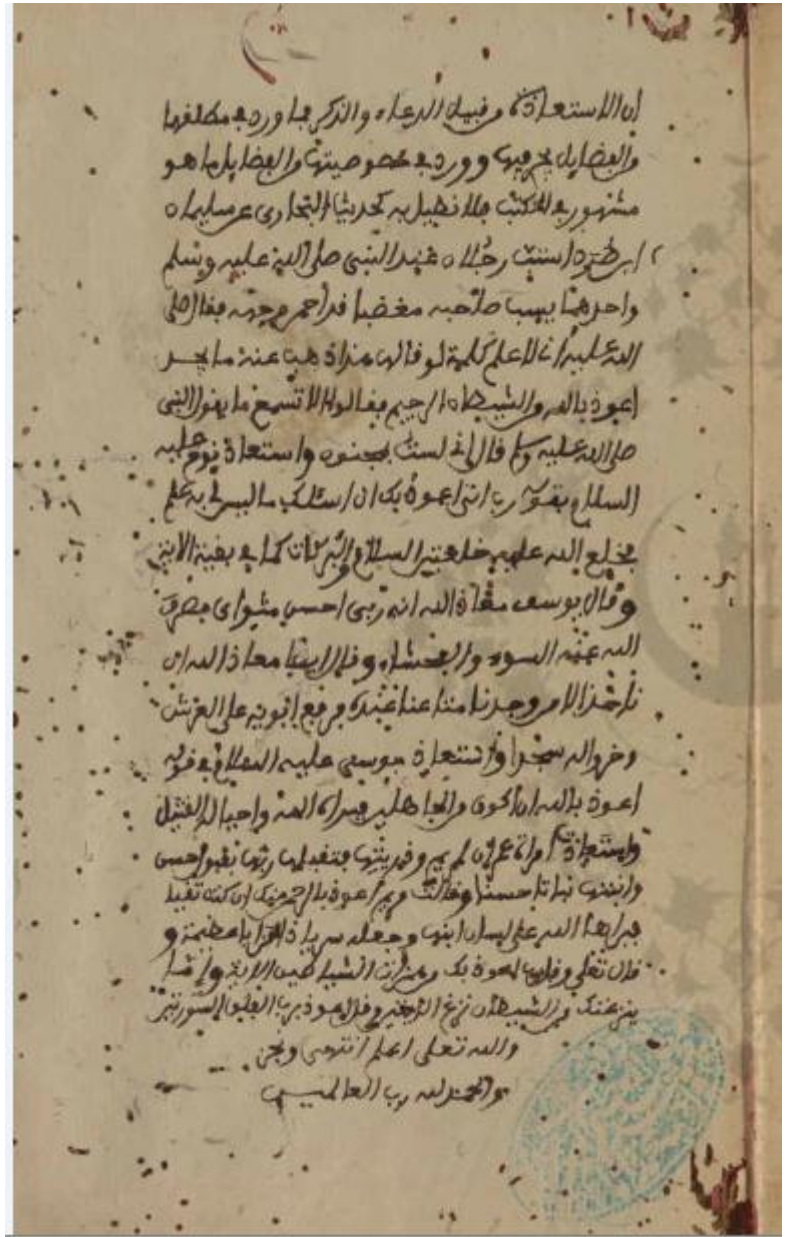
إن الاستعاذة من قبيل الدعاء والذكر بما ورد في مطلقها والفضائل جميعه وورد في خصوصيته والفضائل ما هو مشهور في الكتب فلا نطيل به كحديث البخاري عن سليمان ابن صرد استب رجلان عند النبي صلى الله عليه وسلم واحدهما يسب صاحبه مغضبا قد احمر وجهه فقال صلى الله عليه إني لأعلم كلمة لو قالها لذهب عنه ما يجد أعوذ بالله من الشيطان الرجيم فقالوا للرجل ألا تسمع ما يقول النبي صلى الله عليه وسلم قال إني لست بمجنون واستعاذة نوح عليه السلام بقوله رب إني أعوذ بك أن أسألك ما ليس لي به علم فخلع الله عليه خلعتي السلام والبركات كما في بقية الآية وقال يوسف معاذ الله إنه ربي أحسن مثواي فصرف الله عنه السوء والفحشاء وقال أيضا معاذ الله أن نأخذ إلا من وجدنا متاعنا عنده فرفع أبويه على العرش وخروا له سجدا واستعاذة موسى عليه السلام بقوله أعوذ بالله أن أكون من الجاهلين فبرأه الله وأحيا القتيل واستعاذة امرأة عمران لمريم وذريتها فتقبلها ربها بقبول حسن وأنبتها نباتا حسنا وقالت وإني أعيذها بك وذريتها من الشيطان الرجيم فكانت تحفظ جبريل السر على لسان ابنه وجعله سريا ذا القوة باطنه وقال تعالى وقل رب أعوذ بك من همزات الشياطين الآية وإما ينزغنك من الشيطان نزغ الآية وقل أعوذ برب الفلق السورتين والله تعالى أعلم انتهى وهو الحمد لله رب العالمين